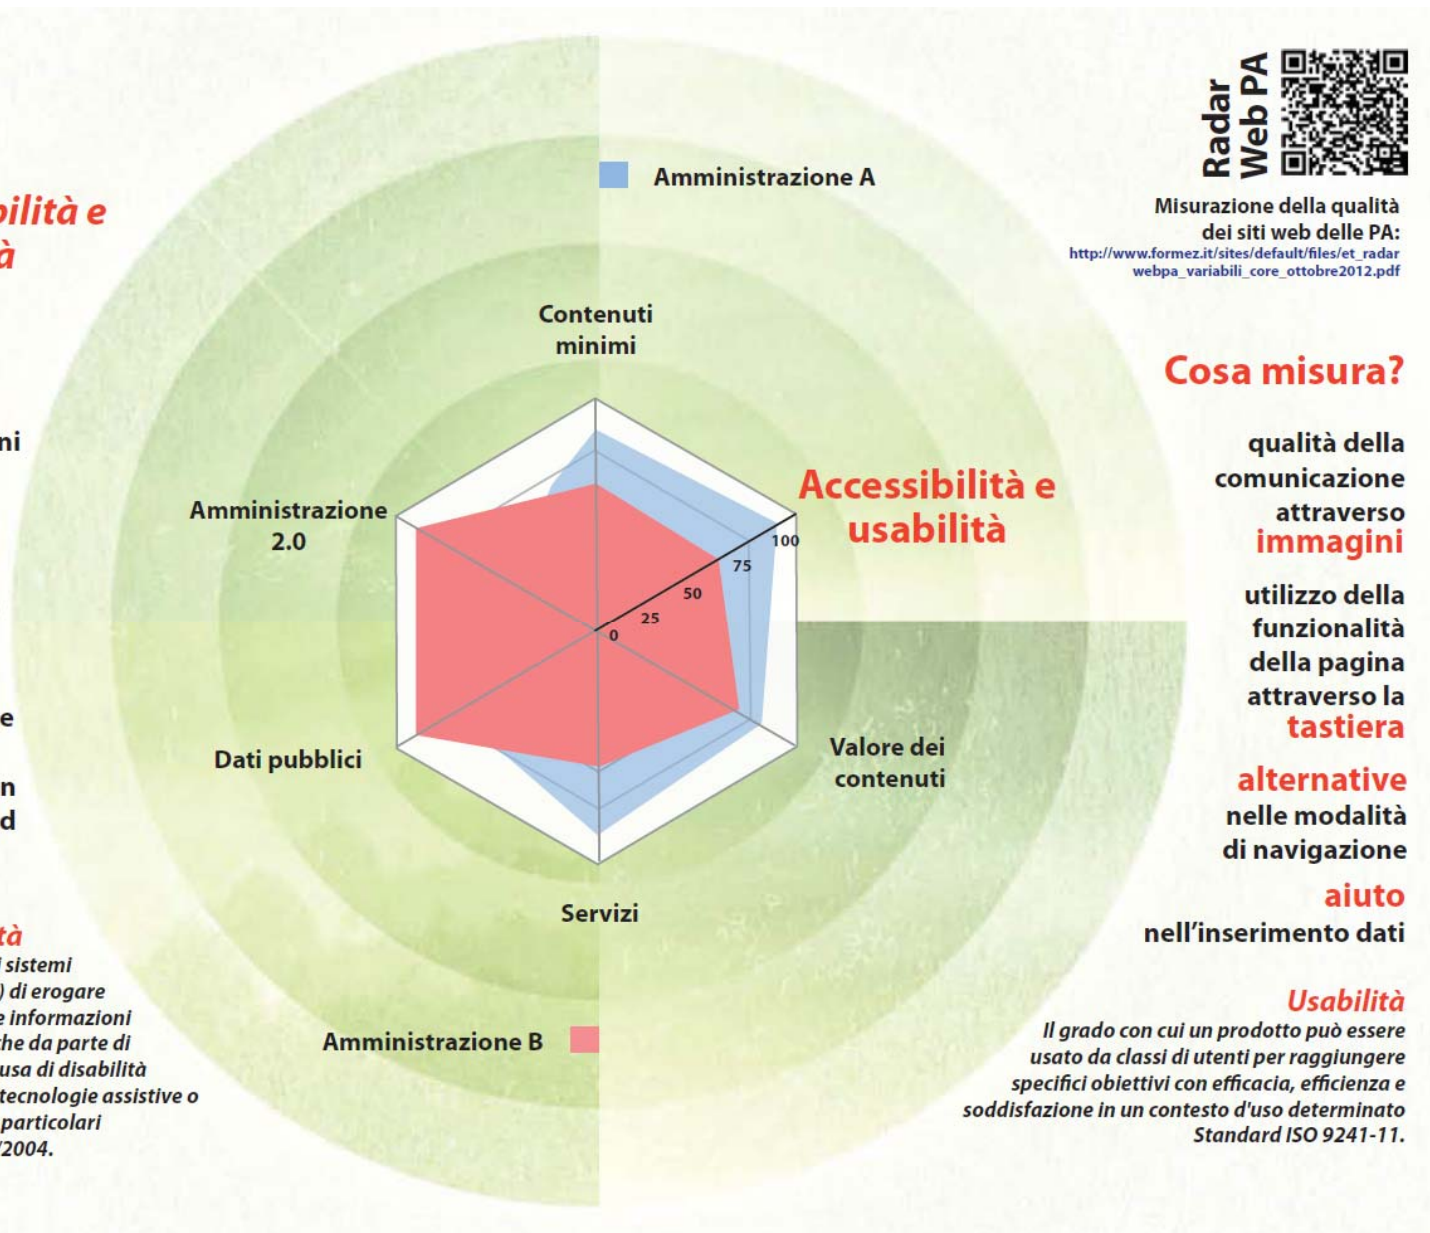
bilità e
à

ni

e

n
d

tà
i sistemi
) di erogare
e informazioni
che da parte di
usa di disabilità
tecnologie assistive o
particolari
/2004.

Amministrazione A

Contenuti minimi

Amministrazione 2.0

Accessibilità e usabilità

100
75
50
25
0

Valore dei contenuti

Dati pubblici

Servizi

Amministrazione B

Radar Web PA

Misurazione della qualità dei siti web delle PA:
http://www.formez.it/sites/default/files/et_radar webpa_variabili_core_ottobre2012.pdf

Cosa misura?

qualità della comunicazione attraverso immagini

utilizzo della funzionalità della pagina attraverso la tastiera

alternative nelle modalità di navigazione

aiuto nell'inserimento dati

Usabilità
Il grado con cui un prodotto può essere usato da classi di utenti per raggiungere specifici obiettivi con efficacia, efficienza e soddisfazione in un contesto d'uso determinato Standard ISO 9241-11.